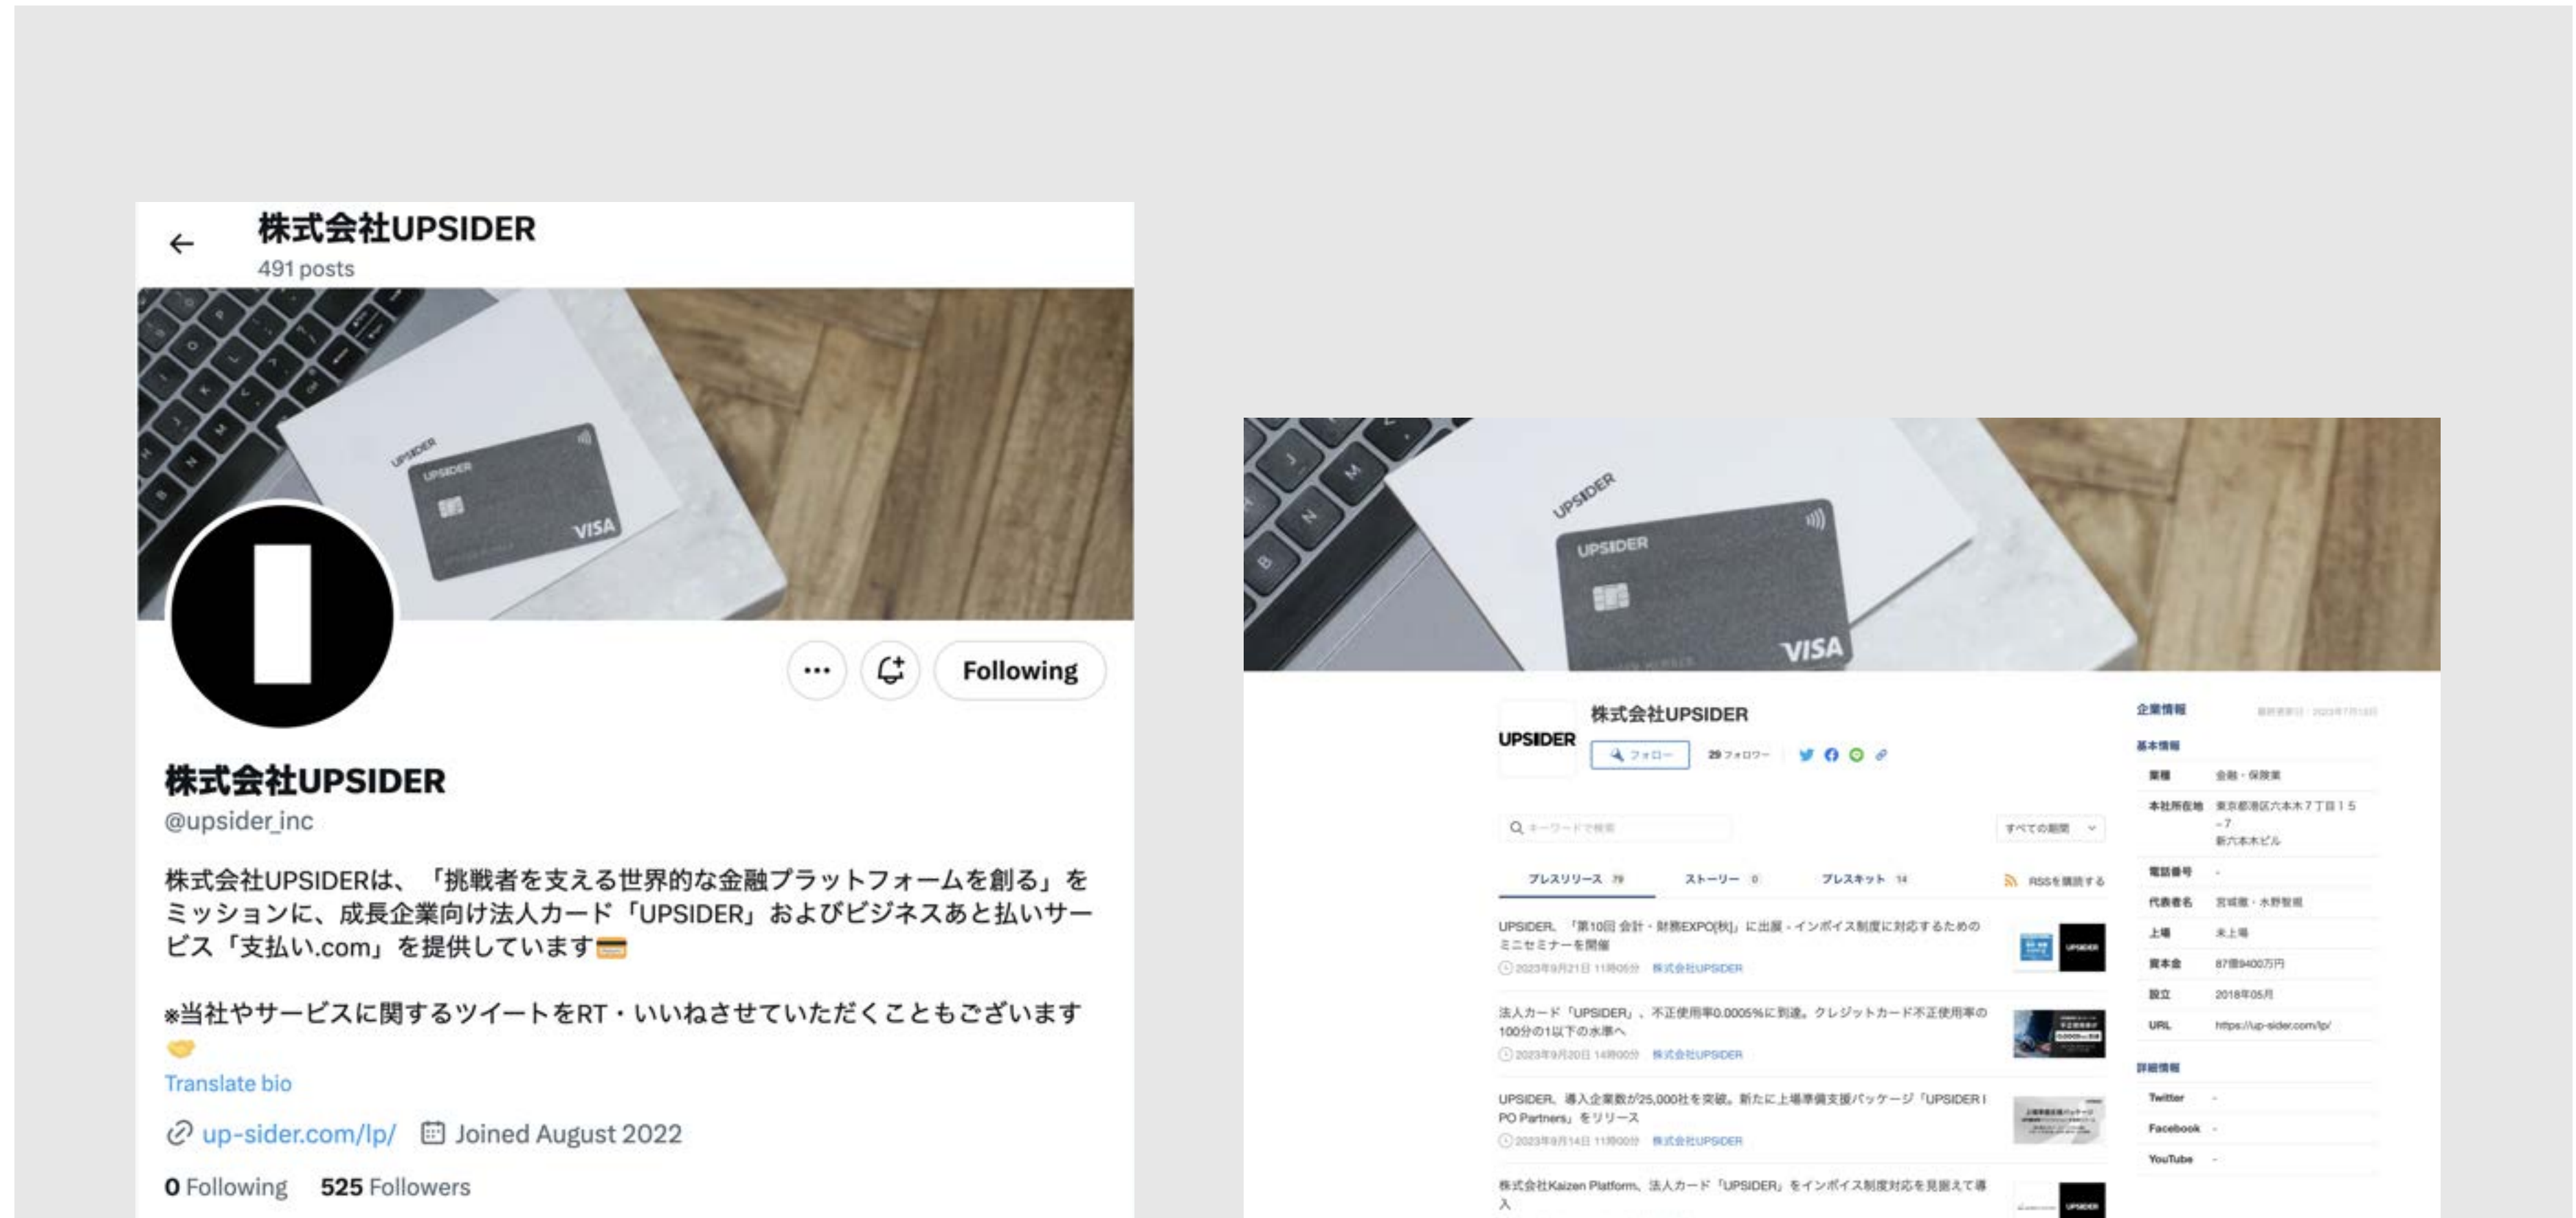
株式会社UPSIDER
491 posts

UPSIDER
UPSIDER
VISA

Following

株式会社UPSIDER
@upsider_inc

株式会社UPSIDERは、「挑戦者を支える世界的な金融プラットフォームを創る」をミッションに、成長企業向け法人カード「UPSIDER」およびビジネスあと払いサービス「支払い.com」を提供しています💳

※当社やサービスに関するツイートをRT・いいねさせていただくこともございます🤝
Translate bio

up-sider.com/lp/ Joined August 2022

0 Following 525 Followers

UPSIDER
UPSIDER
VISA

UPSIDER
株式会社UPSIDER
フォロー 29 フォロワー

キーワードで検索
すべての期間

プレスリリース 79 ストーリー 0 プレスキット 14 RSSを購読する

UPSIDER、「第10回 会計・財務EXPO[秋]」に出展 - インボイス制度に対応するためのミニセミナーを開催
2023年9月21日 11時05分 株式会社UPSIDER

法人カード「UPSIDER」、不正使用率0.0005%に到達。クレジットカード不正使用率の100分の1以下の水準へ
2023年9月20日 14時00分 株式会社UPSIDER

UPSIDER、導入企業数が25,000社を突破。新たに上場準備支援パッケージ「UPSIDER IPO Partners」をリリース
2023年9月14日 11時00分 株式会社UPSIDER

株式会社Kaizen Platform、法人カード「UPSIDER」をインボイス制度対応を見据えて導入

企業情報
基本情報
業種 金融・保険業
本社所在地 東京都港区六本木7丁目15-7 新六本木ビル
電話番号 -
代表者名 宮城徹・水野智規
上場 未上場
資本金 87億9400万円
設立 2018年05月
URL https://up-sider.com/lp/
詳細情報
Twitter -
Facebook -
YouTube -